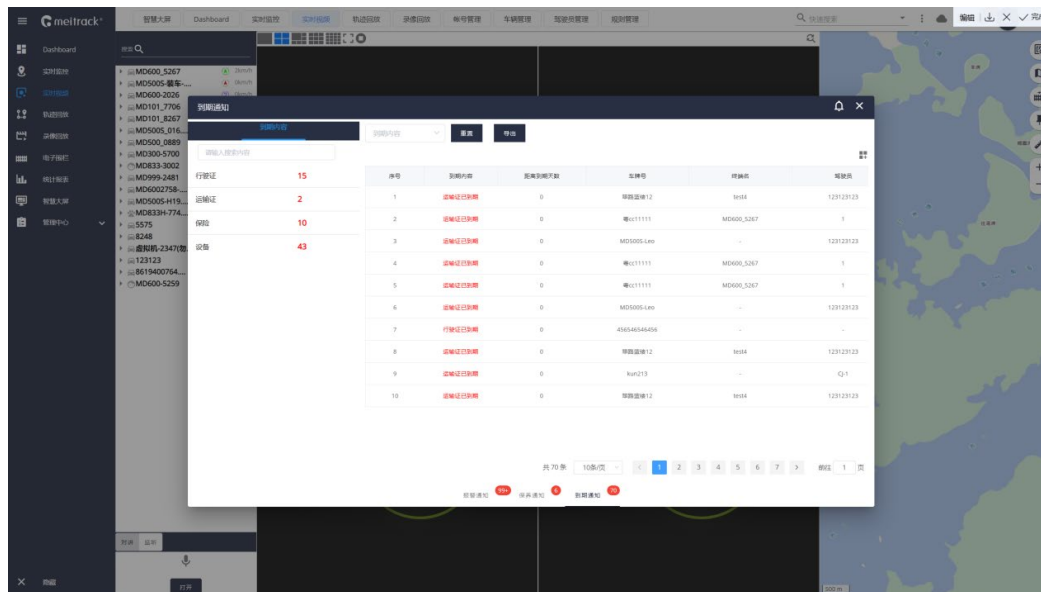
meitrack

智慧大屏 Dashboard 实时监控 实时视频 轨迹回放 录像回放 帐号管理 车辆管理 驾驶员管理 报警管理

快速搜索

编辑 完

Dashboard
实时监控
实时视频
轨迹回放
录像回放
电子围栏
统计报表
智慧大屏
管理中心

MD600_5267
MD5005-骑车-...
MD600-2026
MD101_7706
MD101_8267
MD5005_016...
MD500_0889
MD300-5700
MD833-3002
MD999-2481
MD6002758-...
MD5005-H19...
MD833H-774...
5575
8248
虚拟机-2347(...
123123
8619400764...
MD600-5259

到期通知

到期内容

请输入搜索内容

| | |
|---|---|
| 行驶证 | 15 |
| 运输证 | 2 |
| 保险 | 10 |
| 设备 | 43 |

到期内容 重置 导出

| 序号 | 到期内容 | 距离到期天数 | 车牌号 | 终端名 | 驾驶员 |
|---|---|---|---|---|---|
| 1 | 运输证已到期 | 0 | 翠园蓝缘12 | test4 | 123123123 |
| 2 | 运输证已到期 | 0 | 粤cc11111 | MD600_5267 | 1 |
| 3 | 运输证已到期 | 0 | MD5005-Leo | - | 123123123 |
| 4 | 运输证已到期 | 0 | 粤cc11111 | MD600_5267 | 1 |
| 5 | 运输证已到期 | 0 | 粤cc11111 | MD600_5267 | 1 |
| 6 | 运输证已到期 | 0 | MD5005-Leo | - | 123123123 |
| 7 | 行驶证已到期 | 0 | 4565465456456 | - | - |
| 8 | 运输证已到期 | 0 | 翠园蓝缘12 | test4 | 123123123 |
| 9 | 运输证已到期 | 0 | kun213 | - | Q-1 |
| 10 | 运输证已到期 | 0 | 翠园蓝缘12 | test4 | 123123123 |

共 70 条 10条/页 1 2 3 4 5 6 7 前往 1 页

报警通知 99+ 保养通知 6 到期通知 70

对讲 监听

打开